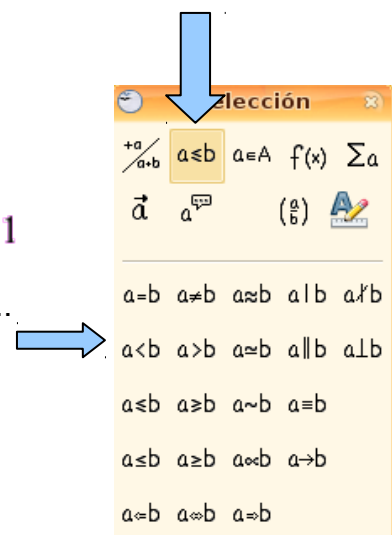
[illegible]lección

$\frac{+a}{a+b}$ $a \leqslant b$ $a \in A$ $f(x)$ $\sum a$

$\vec{a}$ $a$ $\left(\frac{a}{b}\right)$

$a=b$ $a \neq b$ $a \approx b$ $a \mid b$ $a \nmid b$

$a<b$ $a>b$ $a \simeq b$ $a \parallel b$ $a \perp b$

$a \leqslant b$ $a \geqslant b$ $a \sim b$ $a \equiv b$

$a \leq b$ $a \geq b$ $a \propto b$ $a \to b$

$a \Leftarrow b$ $a \Leftrightarrow b$ $a \Rightarrow b$